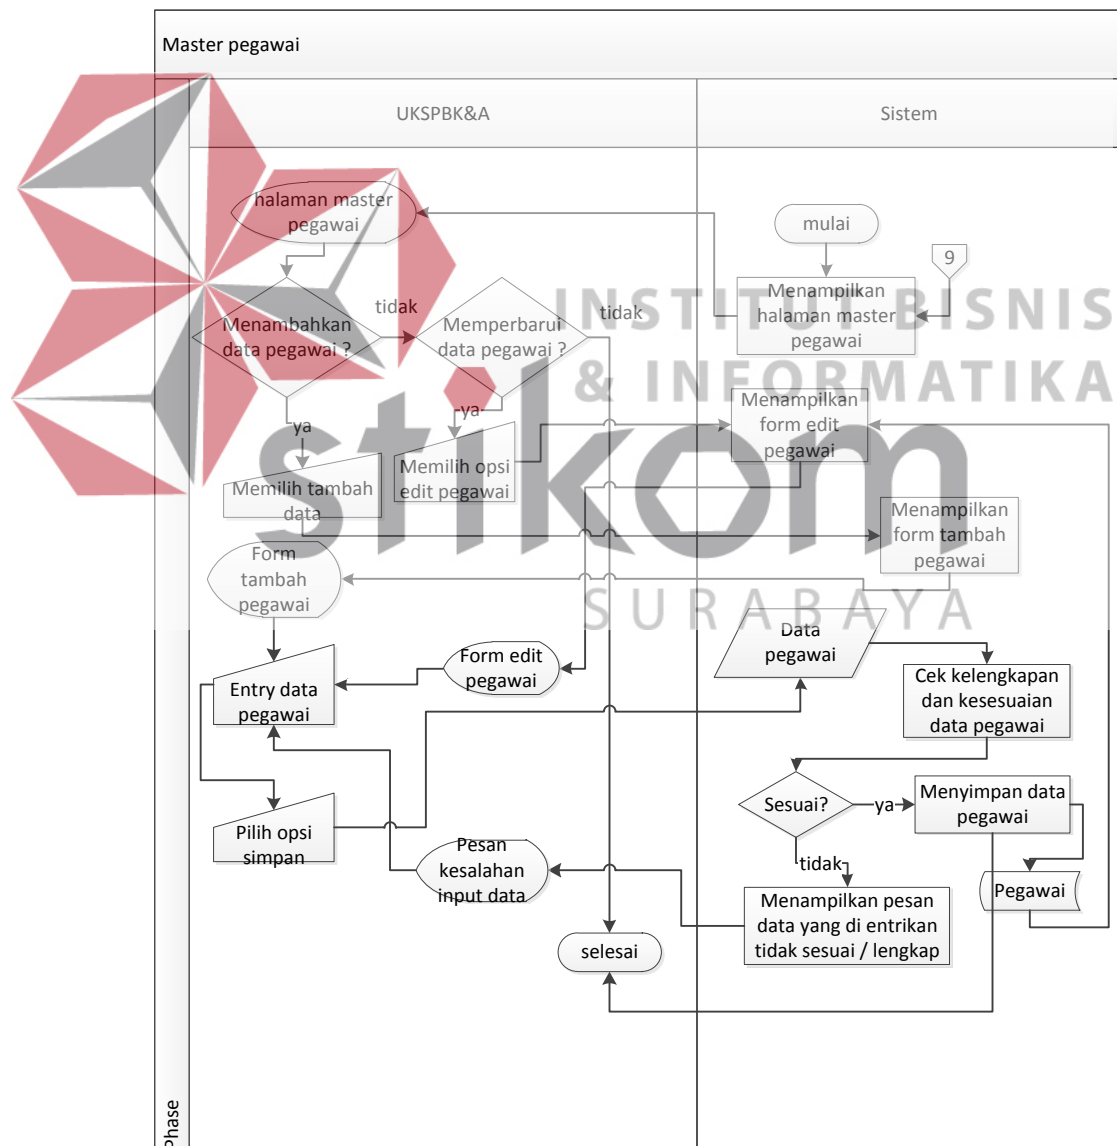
Master pegawai

UKSPBK&A

Sistem

INSTITUT BISNIS & INFORMATIKA

stikom

SURABAYA

halaman master pegawai

mulai

9

Menampilkan halaman master pegawai

Menambahkan data pegawai ?

tidak

Memperbarui data pegawai ?

tidak

ya

ya

Menampilkan form edit pegawai

Memilih tambah data

Memilih opsi edit pegawai

Menampilkan form tambah pegawai

Form tambah pegawai

Data pegawai

Form edit pegawai

Entry data pegawai

Cek kelengkapan dan kesesuaian data pegawai

Sesuai?

ya

Menyimpan data pegawai

Pilih opsi simpan

Pesan kesalahan input data

tidak

Pegawai

Menampilkan pesan data yang di entrikan tidak sesuai / lengkap

selesai

Phase